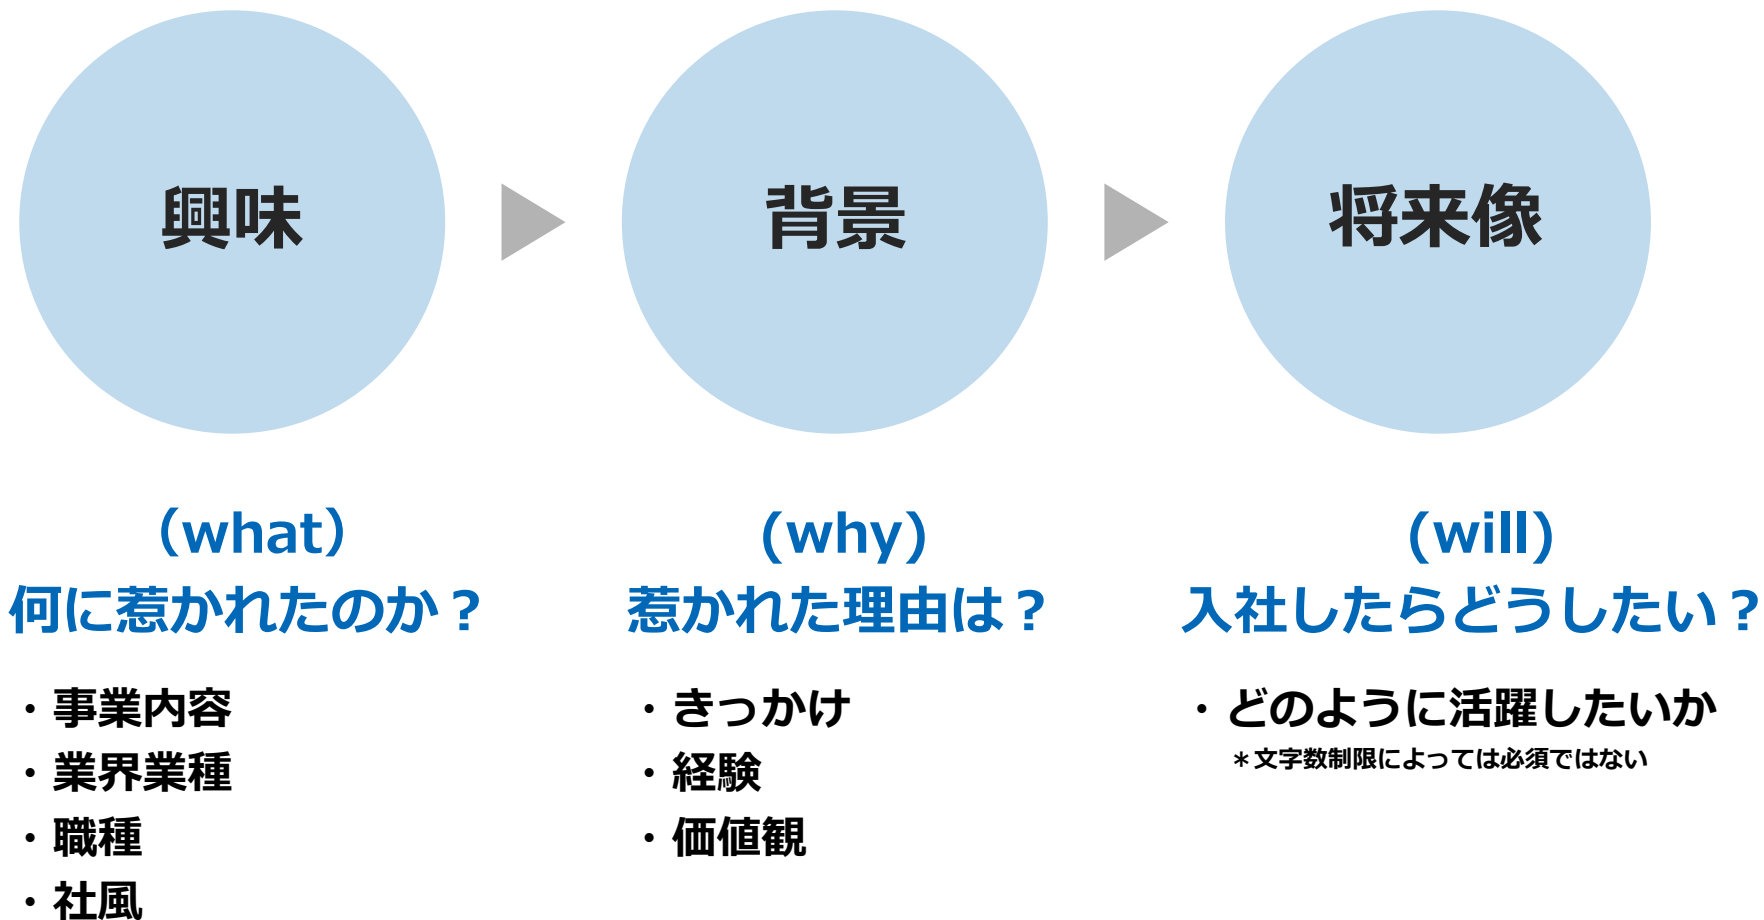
興味

背景

将来像

（what）
何に惹かれたのか？

・事業内容
・業界業種
・職種
・社風

（why）
惹かれた理由は？

・きっかけ
・経験
・価値観

（will）
入社したらどうしたい？

・どのように活躍したいか
＊文字数制限によっては必須ではない